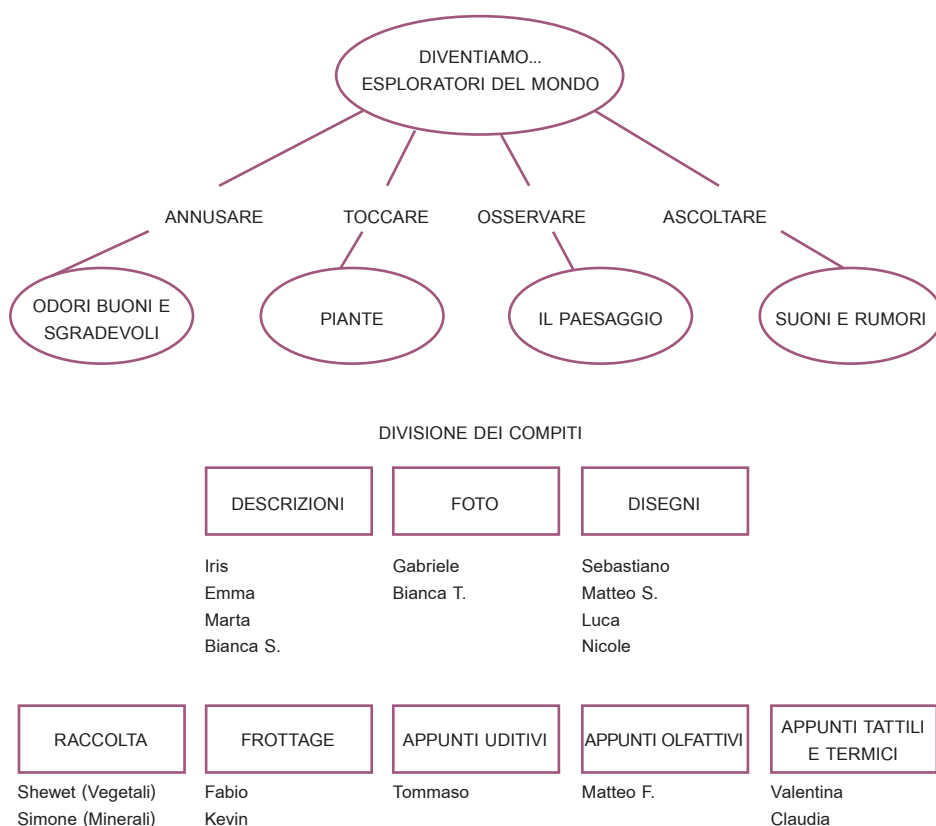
DIVENTIAMO... ESPLORATORI DEL MONDO

ANNUSARE

TOCCARE

OSSERVARE

ASCOLTARE

ODORI BUONI E SGRADEVOLI

PIANTE

IL PAESAGGIO

SUONI E RUMORI

DIVISIONE DEI COMPITI

DESCRIZIONI

Iris
Emma
Marta
Bianca S.

FOTO

Gabriele
Bianca T.

DISEGNI

Sebastiano
Matteo S.
Luca
Nicole

RACCOLTA

Shewet (Vegetali)
Simone (Minerali)

FROTTAGE

Fabio
Kevin

APPUNTI UDITIVI

Tommaso

APPUNTI OLFATTIVI

Matteo F.

APPUNTI TATTILI E TERMICI

Valentina
Claudia